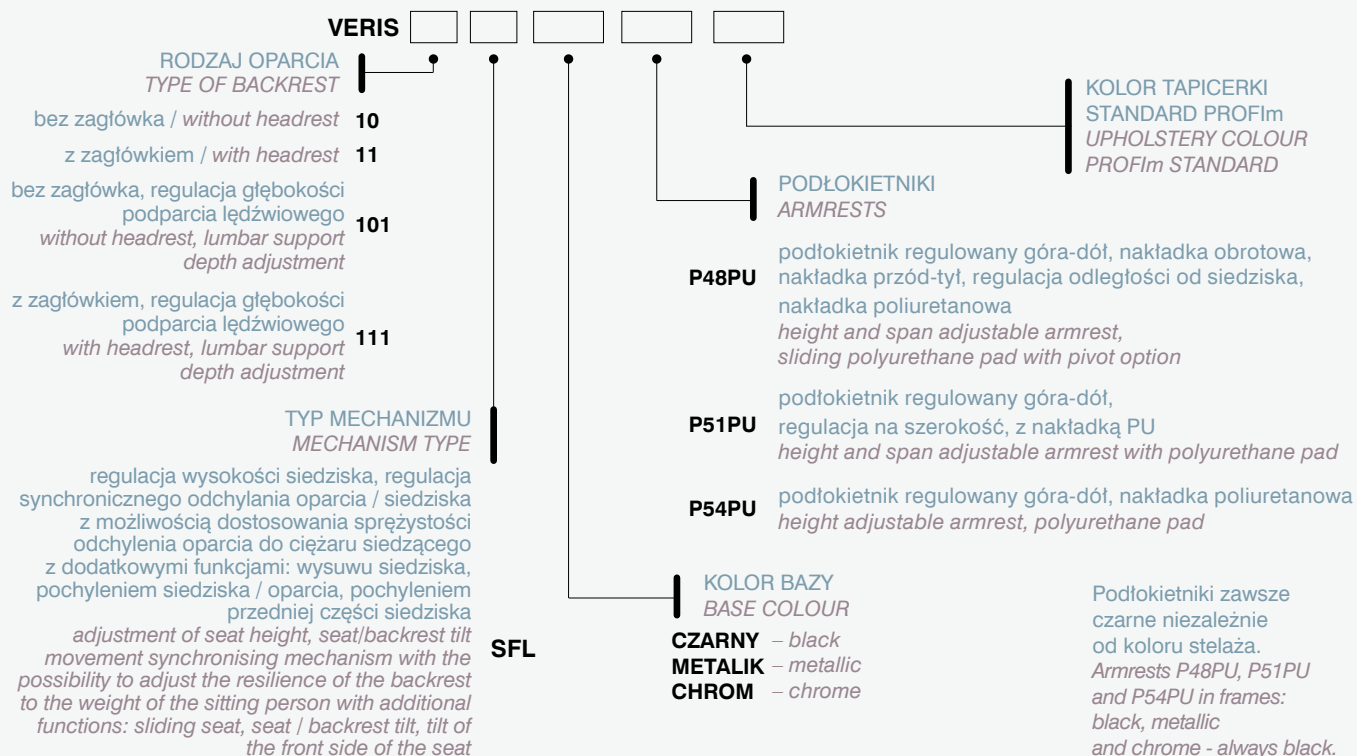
VERIS

RODZAJ OPARCIA
TYPE OF BACKREST

bez zagłówka / without headrest 10

z zagłówkiem / with headrest 11

bez zagłówka, regulacja głębokości podparcia lędźwiowego without headrest, lumbar support depth adjustment 101

z zagłówkiem, regulacja głębokości podparcia lędźwiowego with headrest, lumbar support depth adjustment 111

TYP MECHANIZMU
MECHANISM TYPE

regulacja wysokości siedziska, regulacja synchronicznego odchylania oparcia / siedziska z możliwością dostosowania sprężystości odchylenia oparcia do ciężaru siedzącego z dodatkowymi funkcjami: wysuwu siedziska, pochyleniem siedziska / oparcia, pochyleniem przedniej części siedziska
adjustment of seat height, seat/backrest tilt movement synchronising mechanism with the possibility to adjust the resilience of the backrest to the weight of the sitting person with additional functions: sliding seat, seat / backrest tilt, tilt of the front side of the seat SFL

KOLOR BAZY
BASE COLOUR

CZARNY – black
METALIK – metallic
CHROM – chrome

PODŁOKIETNIKI
ARMRESTS

P48PU podłokietnik regulowany góra-dół, nakładka obrotowa, nakładka przód-tył, regulacja odległości od siedziska, nakładka poliuretanowa
height and span adjustable armrest, sliding polyurethane pad with pivot option

P51PU podłokietnik regulowany góra-dół, regulacja na szerokość, z nakładką PU
height and span adjustable armrest with polyurethane pad

P54PU podłokietnik regulowany góra-dół, nakładka poliuretanowa
height adjustable armrest, polyurethane pad

KOLOR TAPICERKI
STANDARD PROFIm
UPHOLSTERY COLOUR
PROFIm STANDARD

Podłokietniki zawsze czarne niezależnie od koloru stelaża.
Armrests P48PU, P51PU and P54PU in frames: black, metallic and chrome - always black.